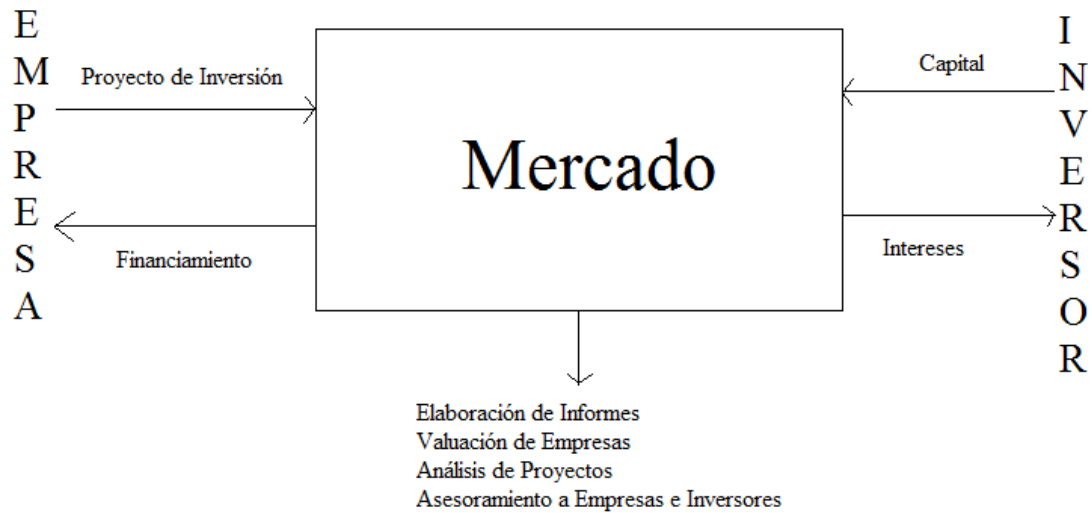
E
M
P
R
E
S
A

Proyecto de Inversión

Financiamiento

Mercado

Capital

Intereses

I
N
V
E
R
S
O
R

Elaboración de Informes
Valuación de Empresas
Análisis de Proyectos
Asesoramiento a Empresas e Inversores